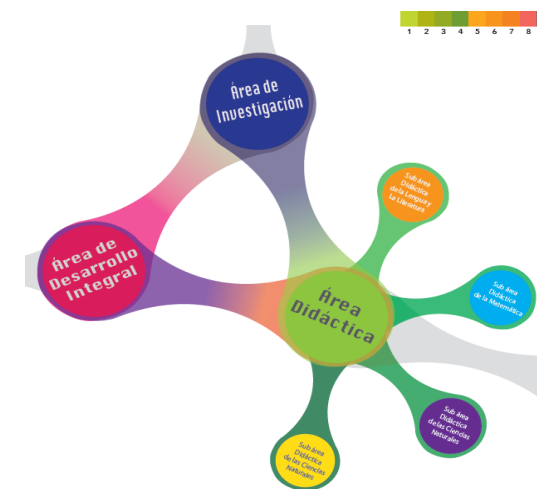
1 2 3 4 5 6 7 8

Área de Investigación

Área de Desarrollo Integral

Área Didáctica

Sub Área Didáctica de la Lengua y la Literatura

Sub Área Didáctica de la Matemática

Sub Área Didáctica de las Ciencias Naturales

Sub Área Didáctica de las Ciencias Naturales